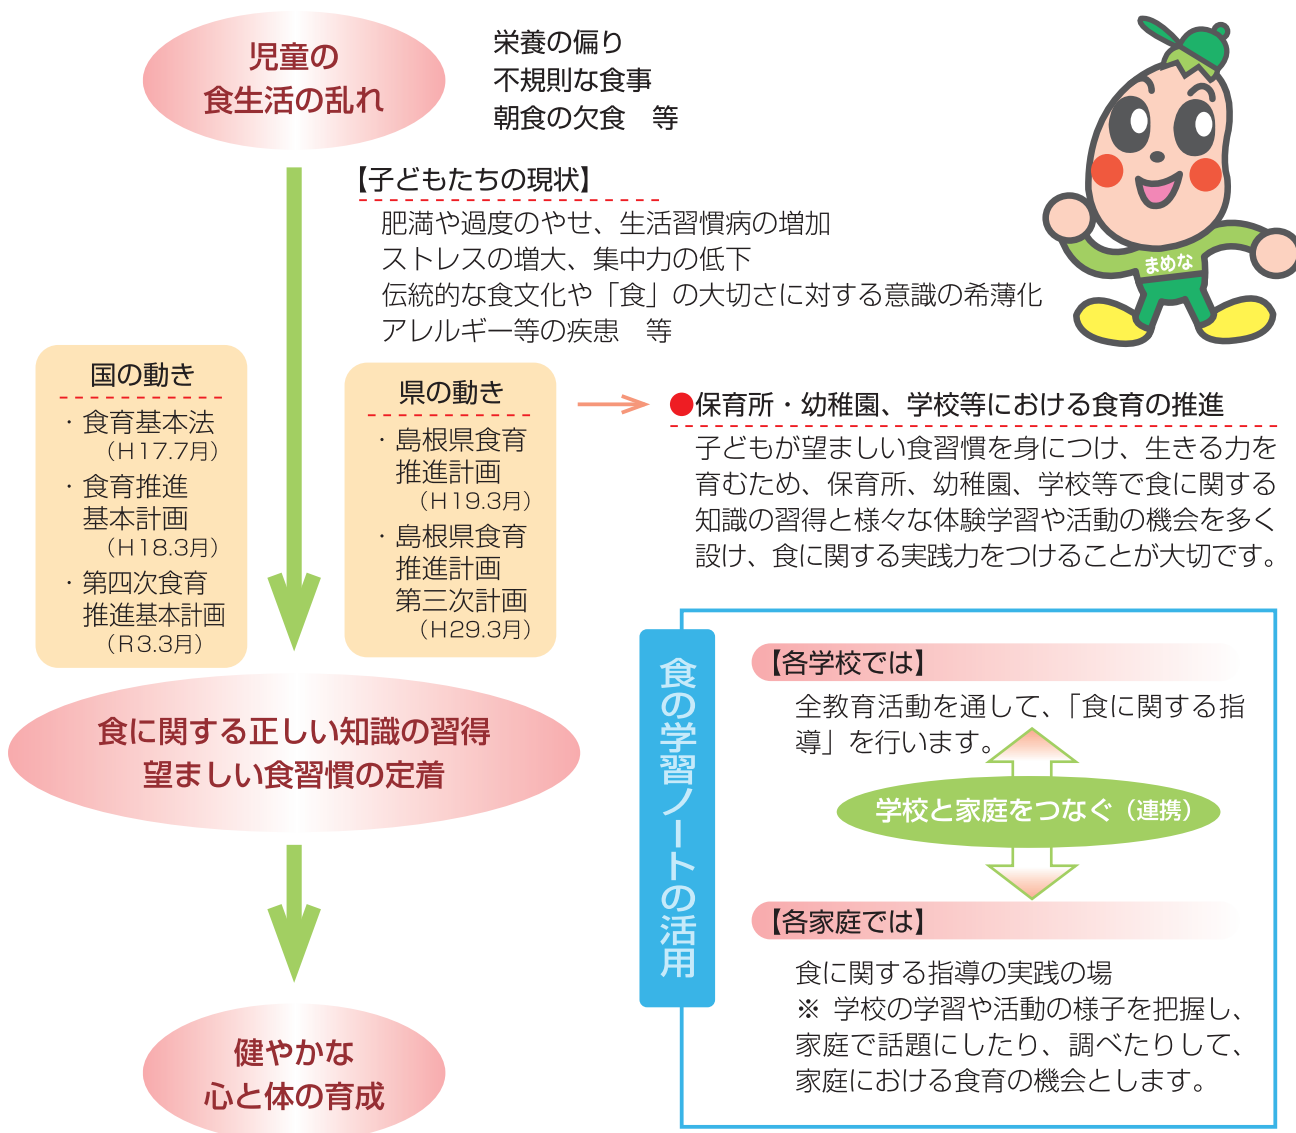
児童の
食生活の乱れ

栄養の偏り
不規則な食事
朝食の欠食　等

【子どもたちの現状】
肥満や過度のやせ、生活習慣病の増加
ストレスの増大、集中力の低下
伝統的な食文化や「食」の大切さに対する意識の希薄化
アレルギー等の疾患　等

まめな

国の動き
・食育基本法
（H17.7月）
・食育推進基本計画
（H18.3月）
・第四次食育推進基本計画
（R3.3月）

県の動き
・島根県食育推進計画
（H19.3月）
・島根県食育推進計画第三次計画
（H29.3月）

●保育所・幼稚園、学校等における食育の推進
子どもが望ましい食習慣を身につけ、生きる力を育むため、保育所、幼稚園、学校等で食に関する知識の習得と様々な体験学習や活動の機会を多く設け、食に関する実践力をつけることが大切です。

食に関する正しい知識の習得
望ましい食習慣の定着

健やかな
心と体の育成

食の学習ノートの活用

【各学校では】
全教育活動を通して、「食に関する指導」を行います。

学校と家庭をつなぐ（連携）

【各家庭では】
食に関する指導の実践の場
※ 学校の学習や活動の様子を把握し、家庭で話題にしたり、調べたりして、家庭における食育の機会とします。